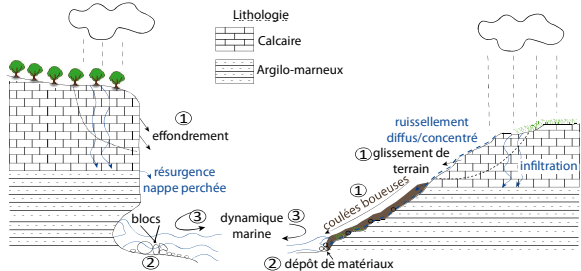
Lithologie
Calcaire
Argilo-marneux

①
effondrement
résurgence
nappe perchée
blocs
③
dynamique
marine
②

ruissellement
diffus/concentré
① glissement de terrain
infiltration
①
coulées boueuses
③
② dépôt de matériaux